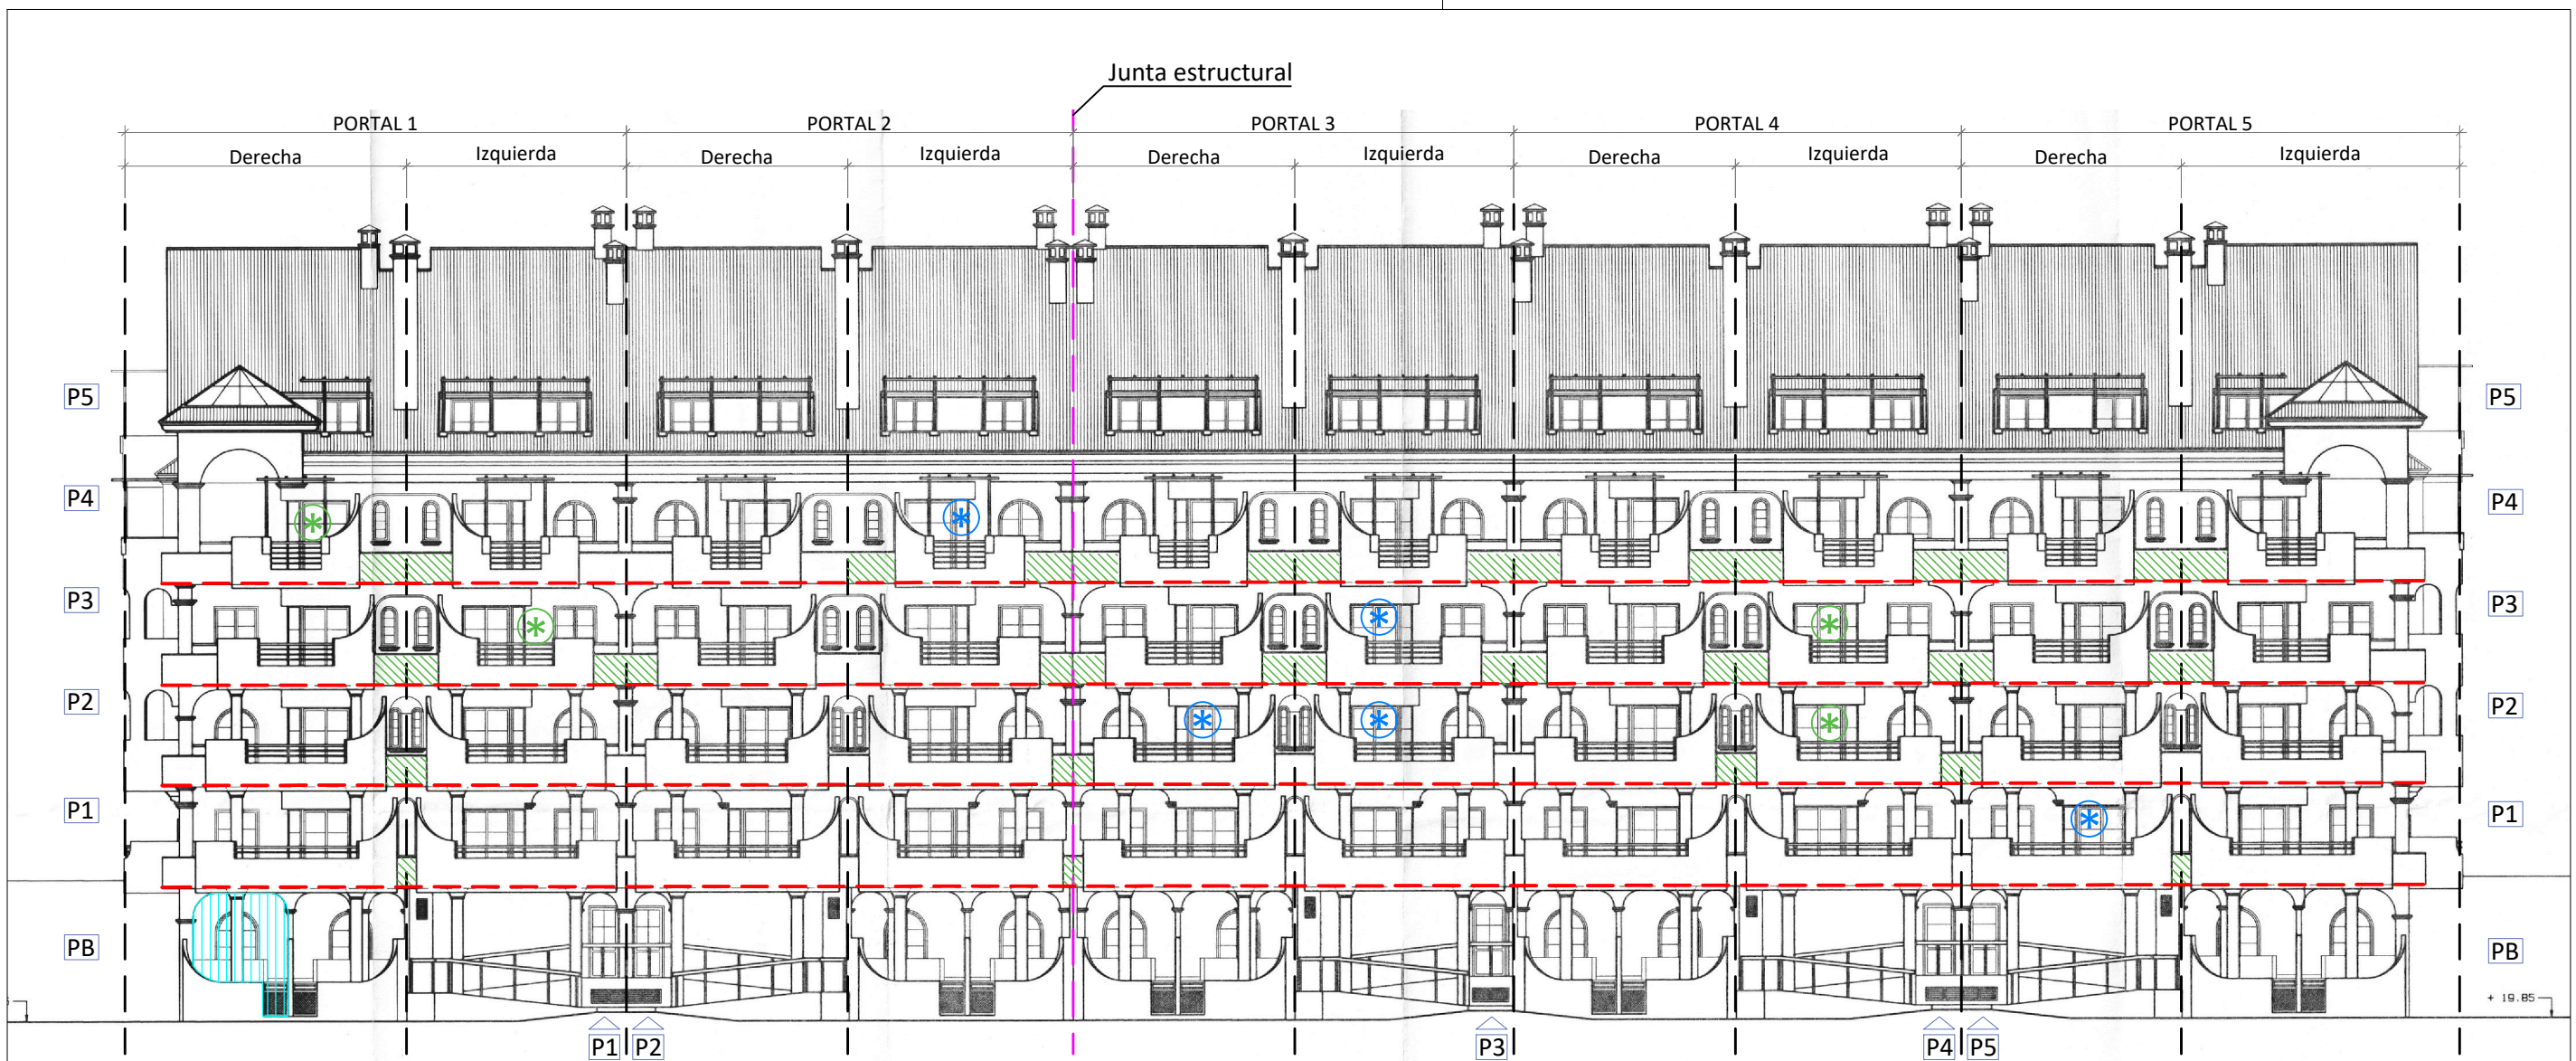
Junta estructural

PORTAL 1 PORTAL 2 PORTAL 3 PORTAL 4 PORTAL 5

Derecha Izquierda Derecha Izquierda Derecha Izquierda Derecha Izquierda Derecha Izquierda

P5 P5
P4 P4
P3 P3
P2 P2
P1 P1
PB PB

+ 19.85

P1 P2 P3 P4 P5